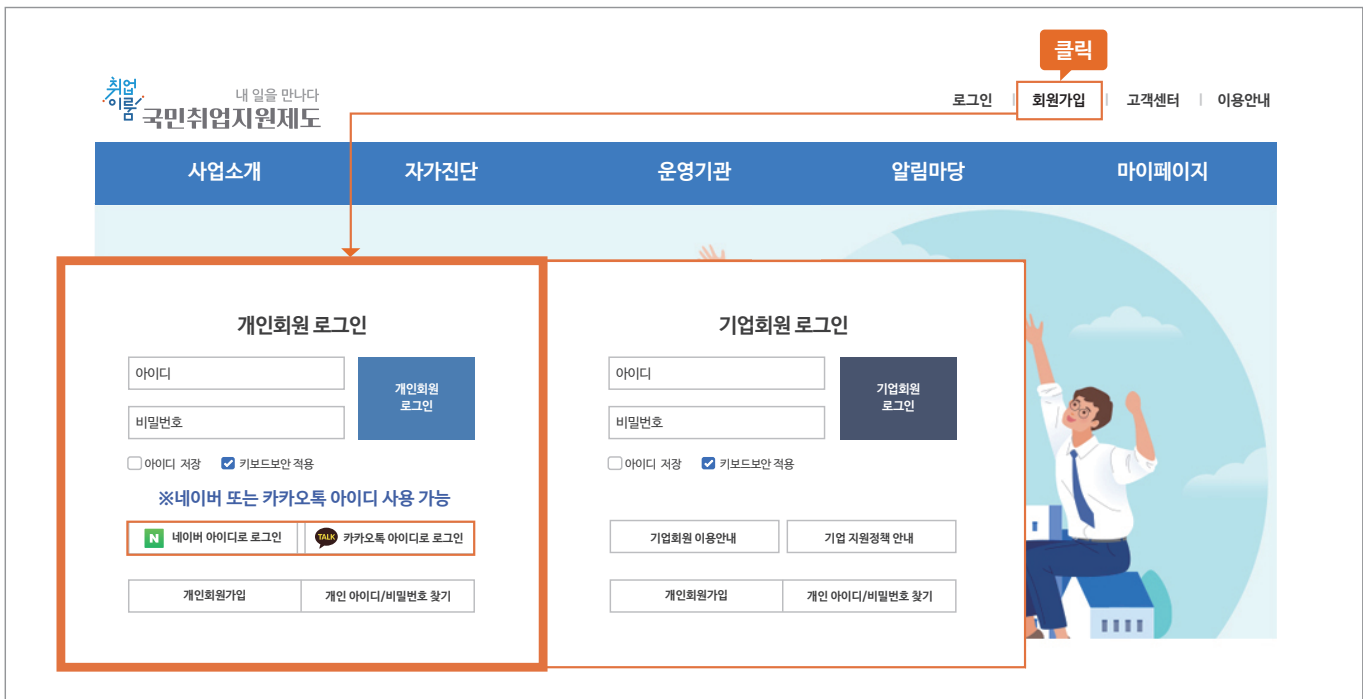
클릭

취업 이룸
내 일을 만나다
국민취업지원제도

로그인 | 회원가입 | 고객센터 | 이용안내

사업소개 자가진단 운영기관 알림마당 마이페이지

개인회원 로그인

아이디
비밀번호
개인회원 로그인

아이디 저장 키보드보안 적용

※네이버 또는 카카오톡 아이디 사용 가능

N 네이버 아이디로 로그인
TALK 카카오톡 아이디로 로그인

개인회원가입 개인 아이디/비밀번호 찾기

기업회원 로그인

아이디
비밀번호
기업회원 로그인

아이디 저장 키보드보안 적용

기업회원 이용안내 기업 지원정책 안내

개인회원가입 개인 아이디/비밀번호 찾기